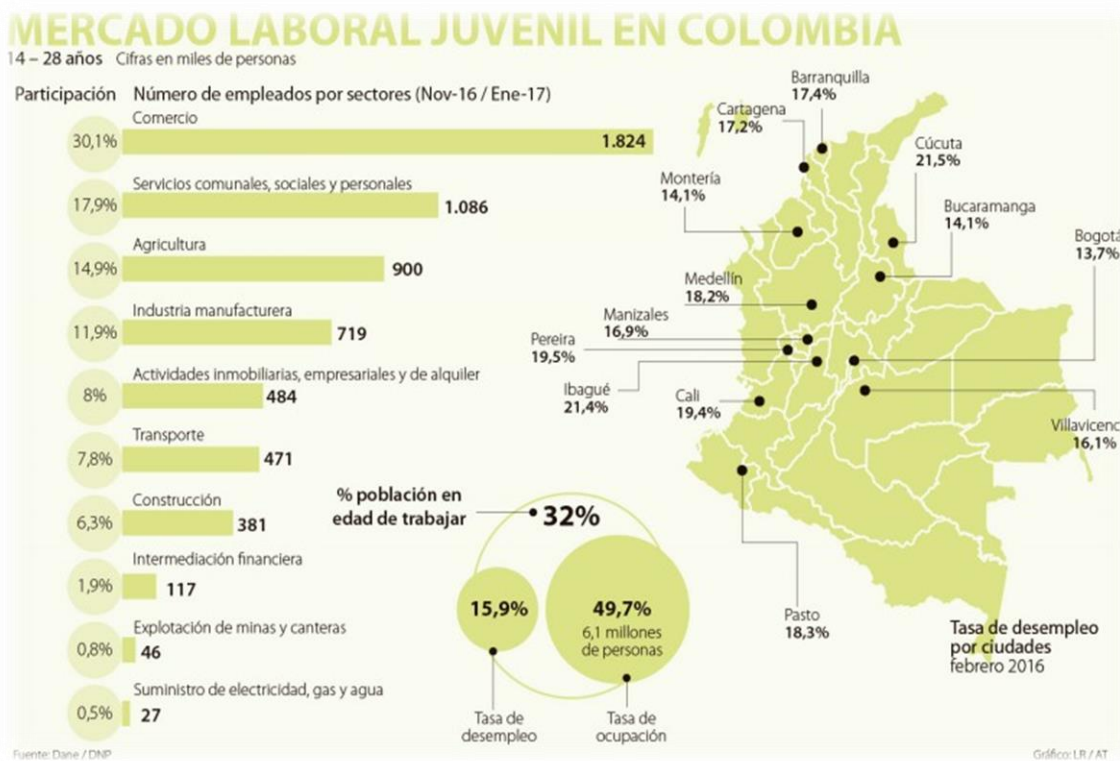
MERCADO LABORAL JUVENIL EN COLOMBIA

14 – 28 años Cifras en miles de personas

Participación Número de empleados por sectores (Nov-16 / Ene-17)

| Participación | Sector | Empleados |
|---|---|---|
| 30,1% | Comercio | 1.824 |
| 17,9% | Servicios comunales, sociales y personales | 1.086 |
| 14,9% | Agricultura | 900 |
| 11,9% | Industria manufacturera | 719 |
| 8% | Actividades inmobiliarias, empresariales y de alquiler | 484 |
| 7,8% | Transporte | 471 |
| 6,3% | Construcción | 381 |
| 1,9% | Intermediación financiera | 117 |
| 0,8% | Explotación de minas y canteras | 46 |
| 0,5% | Suministro de electricidad, gas y agua | 27 |

% población en edad de trabajar 32%

15,9%
Tasa de desempleo

49,7%
6,1 millones de personas
Tasa de ocupación

Barranquilla 17,4%
Cartagena 17,2%
Cúcuta 21,5%
Montería 14,1%
Bucaramanga 14,1%
Bogotá 13,7%
Medellín 18,2%
Manizales 16,9%
Pereira 19,5%
Ibagué 21,4%
Cali 19,4%
Villavicenc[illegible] 16,1%
Pasto 18,3%

Tasa de desempleo por ciudades
febrero 2016

Fuente: Dane / DNP
Gráfico: LR / AT